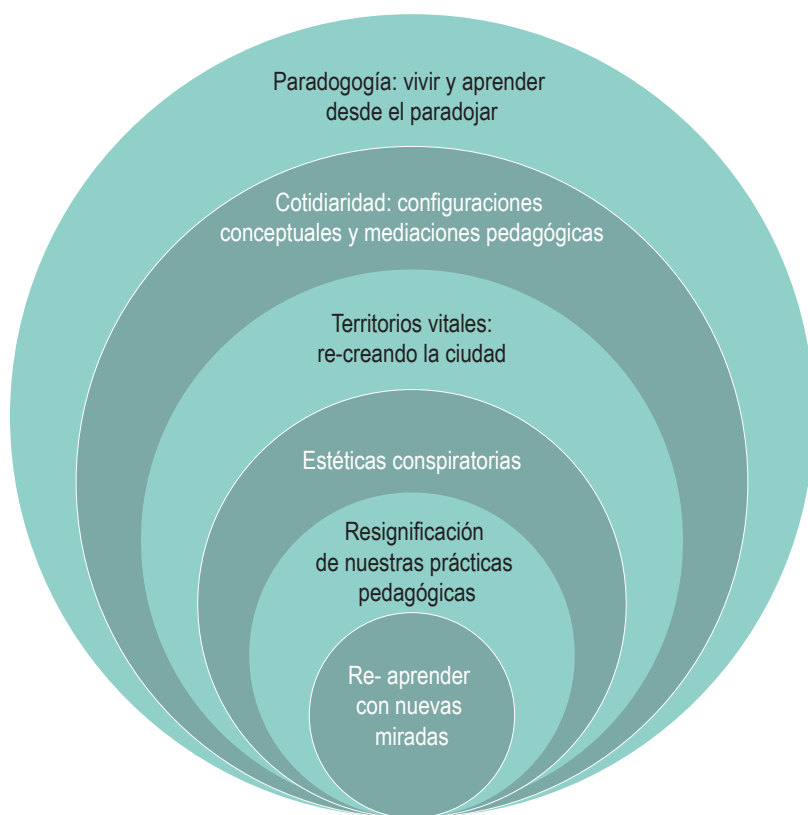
Paradogogía: vivir y aprender desde el paradojar

Cotidiaridad: configuraciones conceptuales y mediaciones pedagógicas

Territorios vitales: re-creando la ciudad

Estéticas conspiratorias

Resignificación de nuestras prácticas pedagógicas

Re- aprender con nuevas miradas